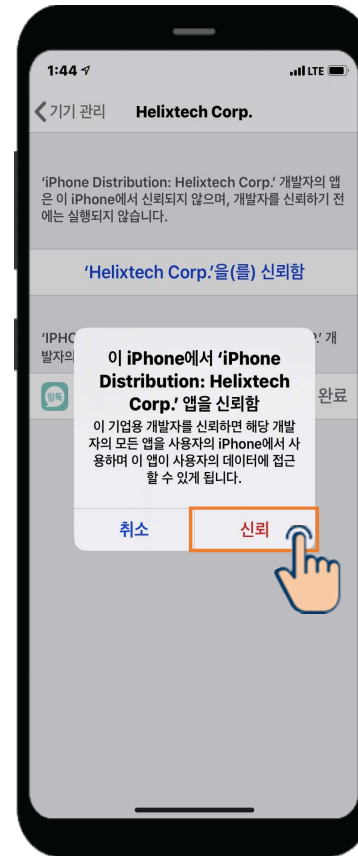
1:44 LTE

기기 관리 Helixtech Corp.

'iPhone Distribution: Helixtech Corp.' 개발자의 앱은 이 iPhone에서 신뢰되지 않으며, 개발자를 신뢰하기 전에는 실행되지 않습니다.

'Helixtech Corp.'을(를) 신뢰함

'IPHO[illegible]' 개발자의 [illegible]

링톡 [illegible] 완료

이 iPhone에서 'iPhone Distribution: Helixtech Corp.' 앱을 신뢰함

이 기업용 개발자를 신뢰하면 해당 개발자의 모든 앱을 사용자의 iPhone에서 사용하며 이 앱이 사용자의 데이터에 접근할 수 있게 됩니다.

취소

신뢰